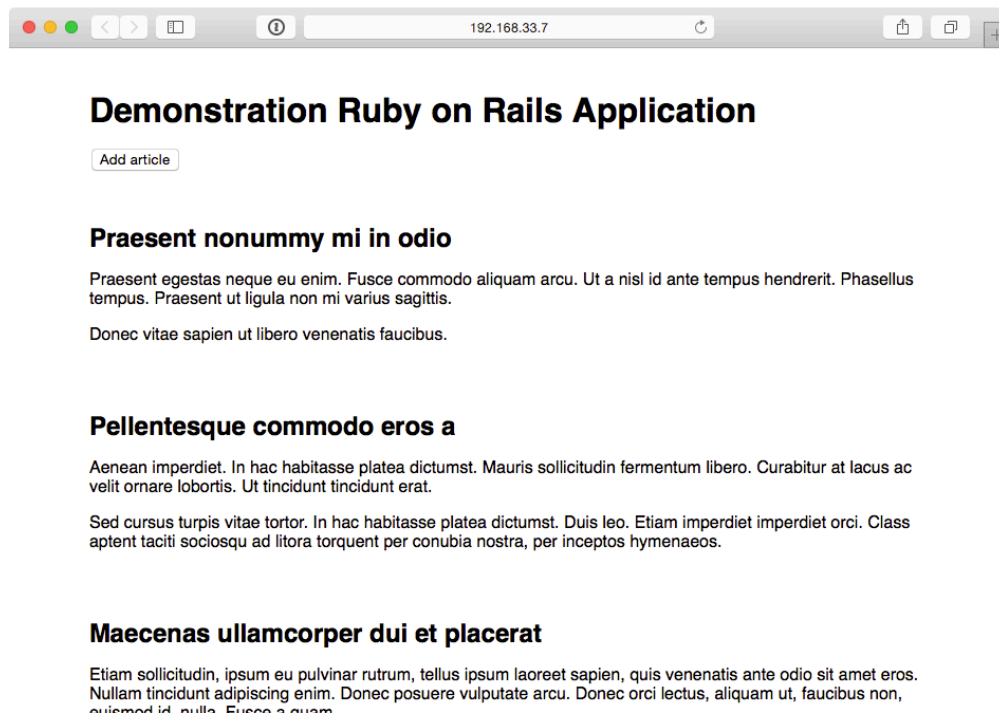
192.168.33.7

# Demonstration Ruby on Rails Application

Add article

## Praesent nonummy mi in odio

Praesent egestas neque eu enim. Fusce commodo aliquam arcu. Ut a nisl id ante tempus hendrerit. Phasellus tempus. Praesent ut ligula non mi varius sagittis.

Donec vitae sapien ut libero venenatis faucibus.

## Pellentesque commodo eros a

Aenean imperdiet. In hac habitasse platea dictumst. Mauris sollicitudin fermentum libero. Curabitur at lacus ac velit ornare lobortis. Ut tincidunt tincidunt erat.

Sed cursus turpis vitae tortor. In hac habitasse platea dictumst. Duis leo. Etiam imperdiet imperdiet orci. Class aptent taciti sociosqu ad litora torquent per conubia nostra, per inceptos hymenaeos.

## Maecenas ullamcorper dui et placerat

Etiam sollicitudin, ipsum eu pulvinar rutrum, tellus ipsum laoreet sapien, quis venenatis ante odio sit amet eros. Nullam tincidunt adipiscing enim. Donec posuere vulputate arcu. Donec orci lectus, aliquam ut, faucibus non, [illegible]